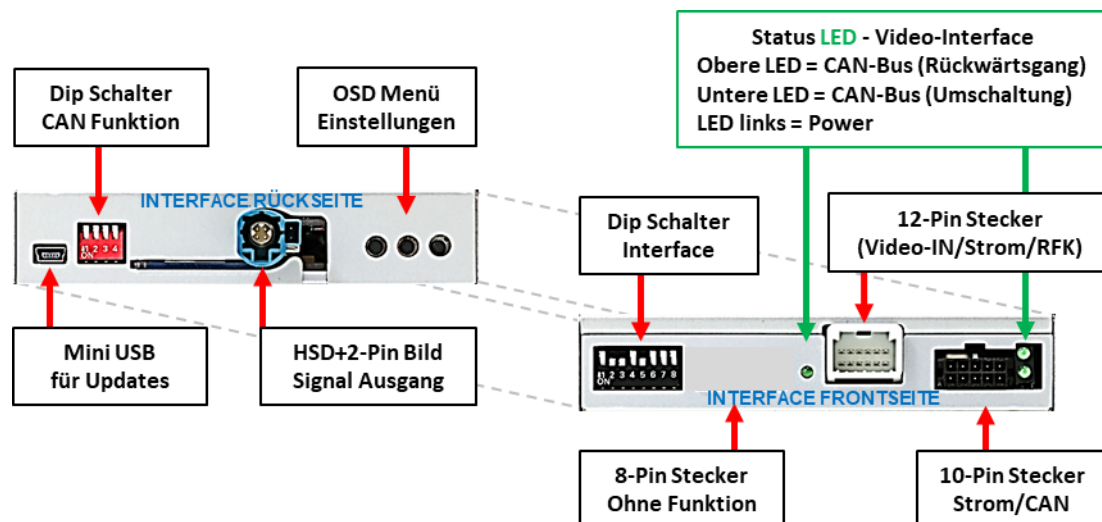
Status LED - Video-Interface
Obere LED = CAN-Bus (Rückwärtsgang)
Untere LED = CAN-Bus (Umschaltung)
LED links = Power

Dip Schalter
CAN Funktion

OSD Menü
Einstellungen

INTERFACE RÜCKSEITE

1 2 3 4
ON

Dip Schalter
Interface

12-Pin Stecker
(Video-IN/Strom/RFK)

Mini USB
für Updates

HSD+2-Pin Bild
Signal Ausgang

ON 1 2 3 4 5 6 7 8

INTERFACE FRONTSEITE

8-Pin Stecker
Ohne Funktion

10-Pin Stecker
Strom/CAN